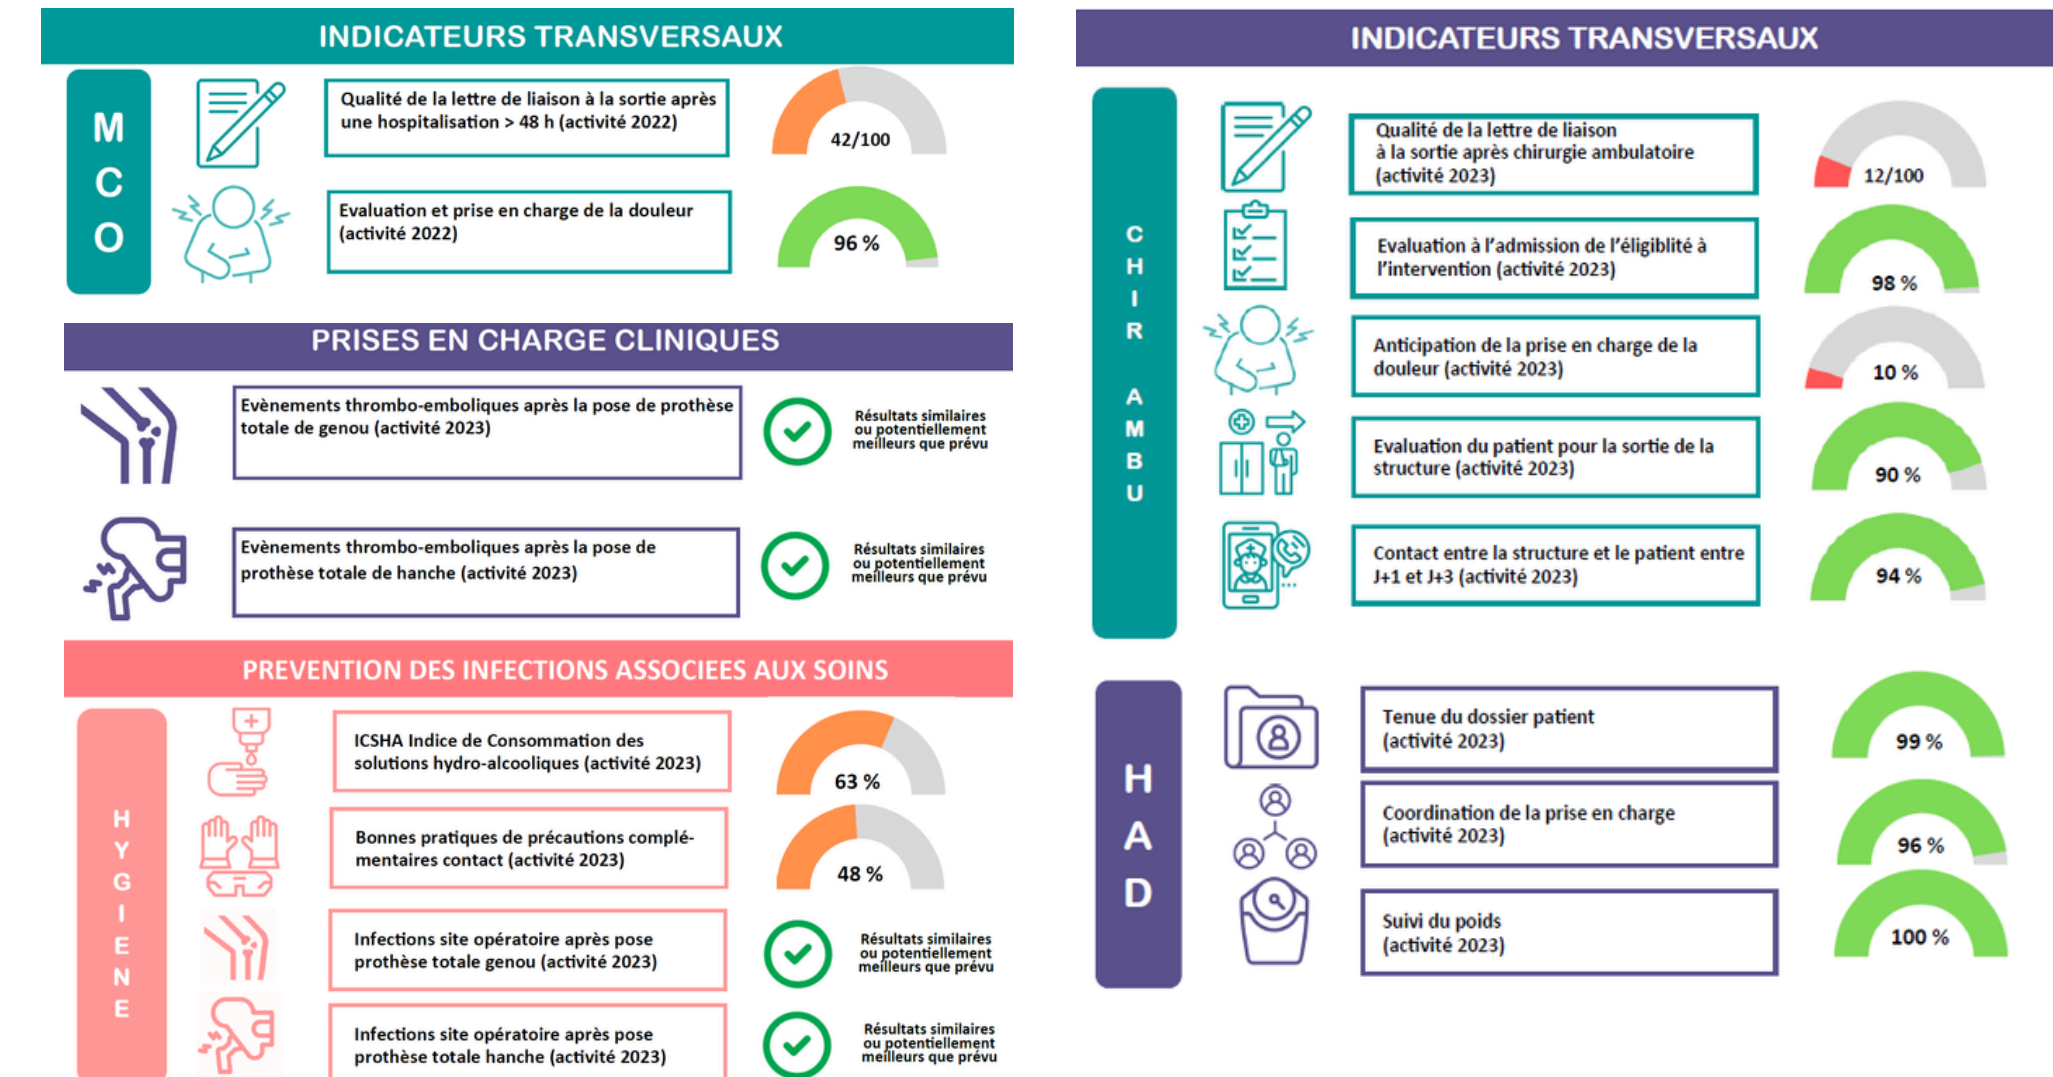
INDICATEURS TRANSVERSAUX

MCO

Qualité de la lettre de liaison à la sortie après une hospitalisation > 48 h (activité 2022)

42/100

Evaluation et prise en charge de la douleur (activité 2022)

96 %

PRISES EN CHARGE CLINIQUES

Evènements thrombo-emboliques après la pose de prothèse totale de genou (activité 2023)

Résultats similaires ou potentiellement meilleurs que prévu

Evènements thrombo-emboliques après la pose de prothèse totale de hanche (activité 2023)

Résultats similaires ou potentiellement meilleurs que prévu

PREVENTION DES INFECTIONS ASSOCIEES AUX SOINS

HYGIENE

ICSHA Indice de Consommation des solutions hydro-alcooliques (activité 2023)

63 %

Bonnes pratiques de précautions complémentaires contact (activité 2023)

48 %

Infections site opératoire après pose prothèse totale genou (activité 2023)

Résultats similaires ou potentiellement meilleurs que prévu

Infections site opératoire après pose prothèse totale hanche (activité 2023)

Résultats similaires ou potentiellement meilleurs que prévu

INDICATEURS TRANSVERSAUX

CHIR AMBU

Qualité de la lettre de liaison à la sortie après chirurgie ambulatoire (activité 2023)

12/100

Evaluation à l'admission de l'éligiblité à l'intervention (activité 2023)

98 %

Anticipation de la prise en charge de la douleur (activité 2023)

10 %

Evaluation du patient pour la sortie de la structure (activité 2023)

90 %

Contact entre la structure et le patient entre J+1 et J+3 (activité 2023)

94 %

HAD

Tenue du dossier patient (activité 2023)

99 %

Coordination de la prise en charge (activité 2023)

96 %

Suivi du poids (activité 2023)

100 %